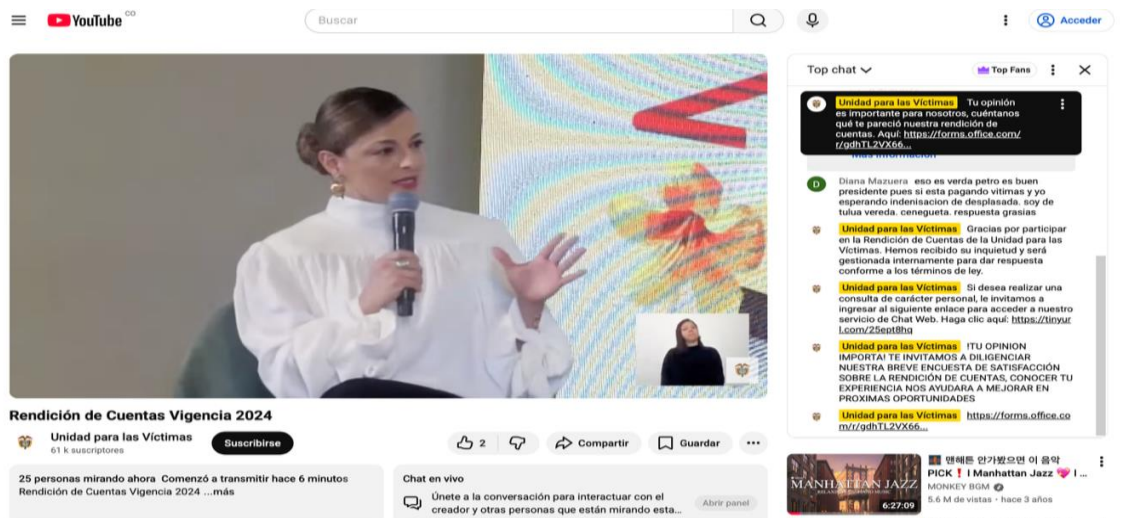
YouTube CO

Buscar

Acceder

Top chat

Top Fans

Unidad para las Víctimas Tu opinión es importante para nosotros, cuéntanos qué te pareció nuestra rendición de cuentas. Aquí: https://forms.office.com/r/gdhTL2VX66...

Más información

Diana Mazuera eso es verda petro es buen presidente pues si esta pagando vitimas y yo esperando indenisacion de desplasada. soy de tulua vereda. cenegueta. respuesta grasias

Unidad para las Víctimas Gracias por participar en la Rendición de Cuentas de la Unidad para las Víctimas. Hemos recibido su inquietud y será gestionada internamente para dar respuesta conforme a los términos de ley.

Unidad para las Víctimas Si desea realizar una consulta de carácter personal, le invitamos a ingresar al siguiente enlace para acceder a nuestro servicio de Chat Web. Haga clic aquí: https://tinyurl.com/25ept8hq

Unidad para las Víctimas !TU OPINION IMPORTA! TE INVITAMOS A DILIGENCIAR NUESTRA BREVE ENCUESTA DE SATISFACCIÓN SOBRE LA RENDICIÓN DE CUENTAS, CONOCER TU EXPERIENCIA NOS AYUDARA A MEJORAR EN PROXIMAS OPORTUNIDADES

Unidad para las Víctimas https://forms.office.com/r/gdhTL2VX66...

Rendición de Cuentas Vigencia 2024

Unidad para las Víctimas
61 k suscriptores

Suscribirse

2

Compartir

Guardar

25 personas mirando ahora Comenzó a transmitir hace 6 minutos
Rendición de Cuentas Vigencia 2024 ...más

Chat en vivo
Únete a la conversación para interactuar con el creador y otras personas que están mirando esta...

Abrir panel

MANHATTAN JAZZ
6:27:09

맨해튼 안가봤으면 이 음악 PICK ❗ I Manhattan Jazz 💗 I ...
MONKEY BGM
5.6 M de vistas · hace 3 años